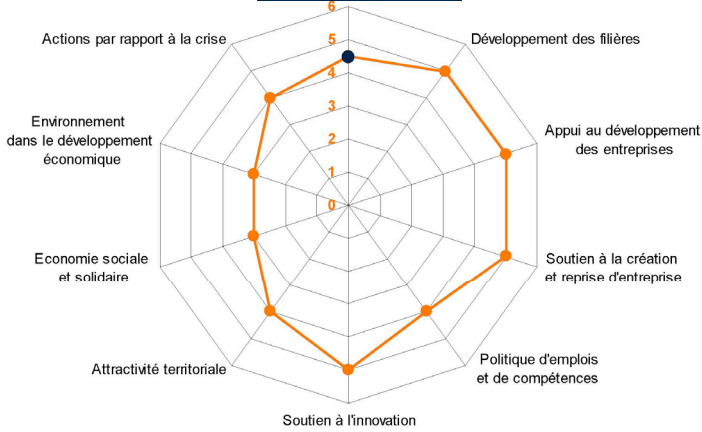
6
5
4
3
2
1
0

Actions par rapport à la crise

Développement des filières

Environnement dans le développement économique

Appui au développement des entreprises

Economie sociale et solidaire

Soutien à la création et reprise d'entreprise

Attractivité territoriale

Politique d'emplois et de compétences

Soutien à l'innovation